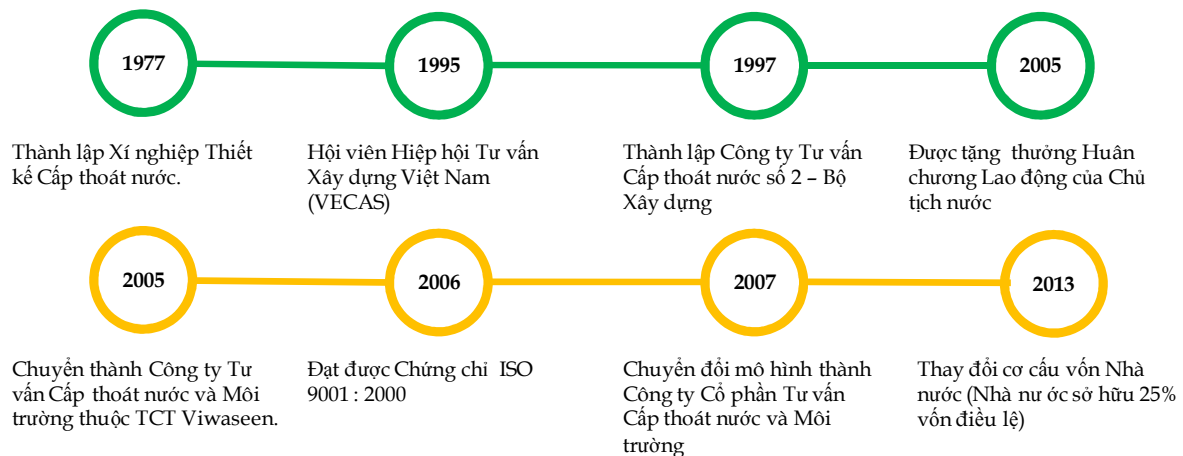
1977

1995

1997

2005

Thành lập Xí nghiệp Thiết kế Cấp thoát nước.

Hội viên Hiệp hội Tư vấn Xây dựng Việt Nam (VECAS)

Thành lập Công ty Tư vấn Cấp thoát nước số 2 – Bộ Xây dựng

Được tặng  thưởng Huân chương Lao động của Chủ tịch nước

2005

2006

2007

2013

Chuyển thành Công ty Tư vấn Cấp thoát nước và Môi trường thuộc TCT Viwaseen.

Đạt được Chứng chỉ  ISO 9001 : 2000

Chuyển đổi mô hình thành Công ty Cổ phần Tư vấn Cấp thoát nước và Môi trường

Thay đổi cơ cấu vốn Nhà nước (Nhà nư ớc sở hữu 25% vốn điều lệ)